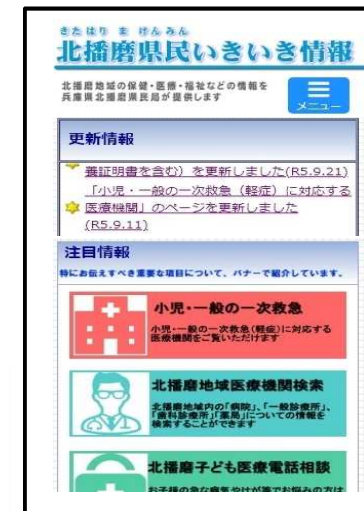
きたはりま けんみん
北播磨県民いきいき情報

北播磨地域の保健・医療・福祉などの情報を兵庫県北播磨県民局が提供します

メニュー

更新情報

養証明書を含む）を更新しました(R5.9.21)
「小児・一般の一次救急（軽症）に対応する医療機関」のページを更新しました
(R5.9.11)

注目情報

特にお伝えすべき重要な項目について、バナーで紹介しています。

小児・一般の一次救急
小児・一般の一次救急（軽症）に対応する医療機関をご覧いただけます

北播磨地域医療機関検索
北播磨地域内の「病院」、「一般診療所」、「歯科診療所」「薬局」についての情報を検索することができます

北播磨子ども医療電話相談
お子様の急な病気やけが等でお悩みの方は